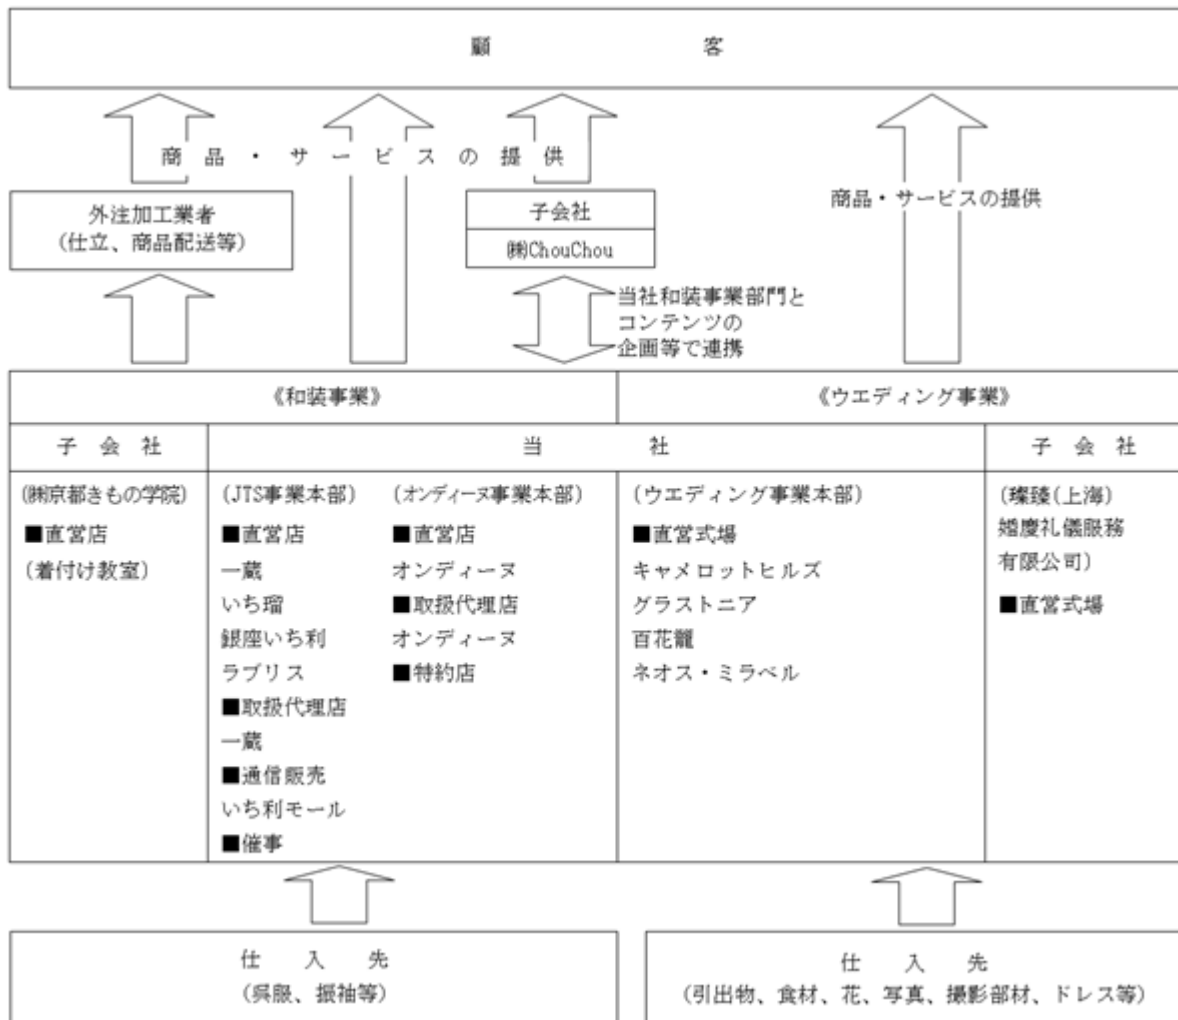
顧　　客

商品・サービスの提供

外注加工業者
（仕立、商品配送等）

子会社
㈱ChouChou

当社和装事業部門とコンテンツの企画等で連携

商品・サービスの提供

《和装事業》

《ウエディング事業》

| 子会社 | 当社 | | 当社 | 子会社 |
|---|---|---|---|---|
| （㈱京都きもの学院）<br>■直営店<br>（着付け教室） | （JTS事業本部）<br>■直営店<br>一蔵<br>いち瑠<br>銀座いち利<br>ラブリス<br>■取扱代理店<br>一蔵<br>■通信販売<br>いち利モール<br>■催事 | （オンディーヌ事業本部）<br>■直営店<br>オンディーヌ<br>■取扱代理店<br>オンディーヌ<br>■特約店 | （ウエディング事業本部）<br>■直営式場<br>キャメロットヒルズ<br>グラストニア<br>百花籠<br>ネオス・ミラベル | （璨瑧（上海）婚慶礼儀服務有限公司）<br>■直営式場 |

仕　入　先
（呉服、振袖等）

仕　入　先
（引出物、食材、花、写真、撮影部材、ドレス等）